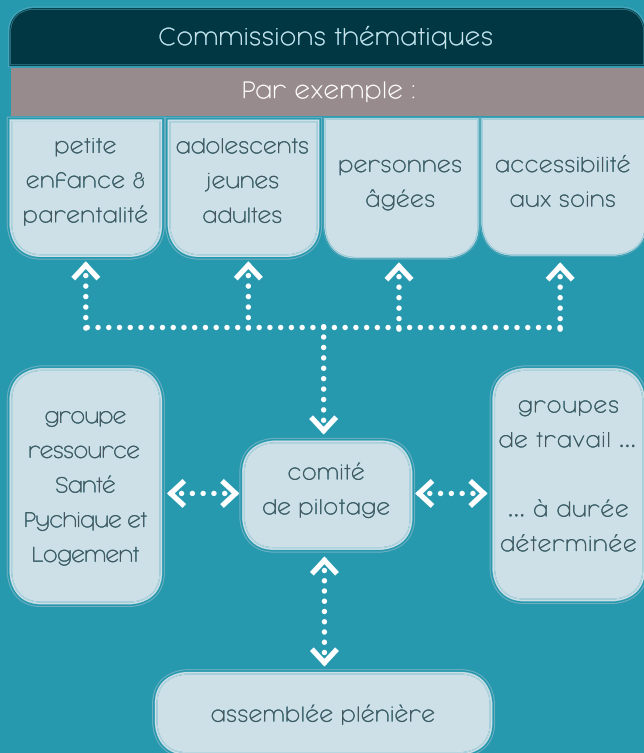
Commissions thématiques

Par exemple :

petite enfance & parentalité

adolescents jeunes adultes

personnes âgées

accessibilité aux soins

groupe ressource Santé Pychique et Logement

comité de pilotage

groupes de travail ...

... à durée déterminée

assemblée plénière